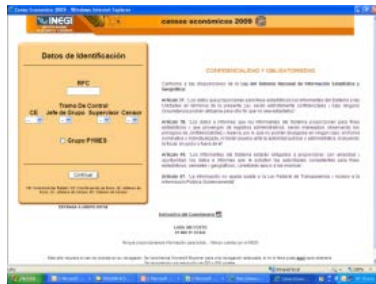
INEGI

censos económicos 2009

Datos de Identificación

RFC

Tramo De Control

CE Jefe de Grupo Supervisor Censor

Grupo PYMES

Continuar

CONFIDENCIALIDAD Y OBLIGATORIEDAD

Artículo 37. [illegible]

Artículo 38. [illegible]

Artículo 39. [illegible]

Artículo 41. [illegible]

Artículo 47. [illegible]

Estructura del Cuestionario

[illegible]

Internet

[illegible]